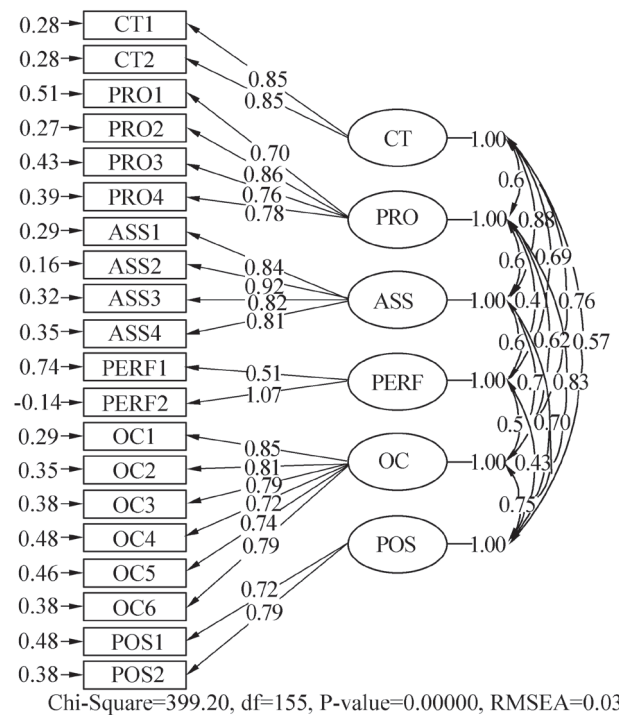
0.28 CT1
0.28 CT2
0.51 PRO1
0.27 PRO2
0.43 PRO3
0.39 PRO4
0.29 ASS1
0.16 ASS2
0.32 ASS3
0.35 ASS4
0.74 PERF1
-0.14 PERF2
0.29 OC1
0.35 OC2
0.38 OC3
0.48 OC4
0.46 OC5
0.38 OC6
0.48 POS1
0.38 POS2

0.85
0.85
0.70
0.86
0.76
0.78
0.84
0.92
0.82
0.81
0.51
1.07
0.85
0.81
0.79
0.72
0.74
0.79
0.72
0.79

CT 1.00
PRO 1.00
ASS 1.00
PERF 1.00
OC 1.00
POS 1.00

0.6
0.88
0.69
0.6
0.41
0.76
0.6
0.62
0.57
0.7
0.83
0.5
0.70
0.43
0.75

Chi-Square=399.20, df=155, P-value=0.00000, RMSEA=0.03